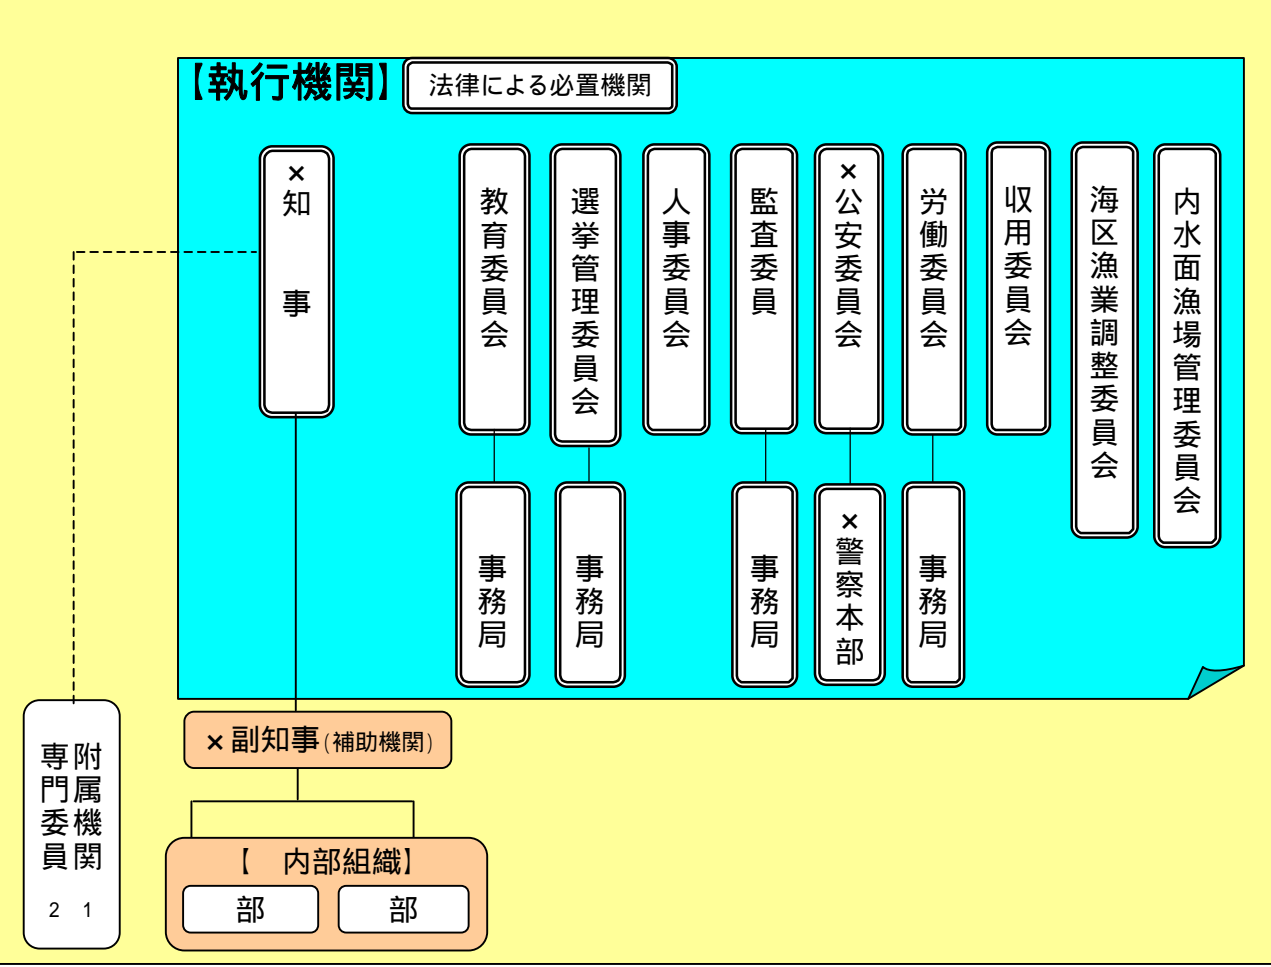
【執行機関】 法律による必置機関

×知事

教育委員会

選挙管理委員会

人事委員会

監査委員

×公安委員会

労働委員会

収用委員会

海区漁業調整委員会

内水面漁場管理委員会

事務局

事務局

事務局

×警察本部

事務局

附属機関 1

専門委員 2

×副知事（補助機関）

【 内部組織】

部

部